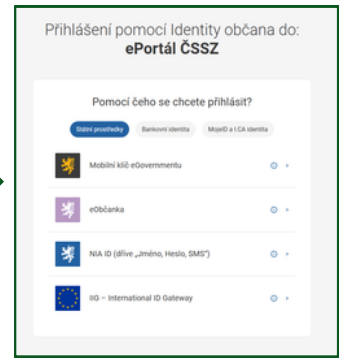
Přihlášení pomocí Identity občana do:
ePortál ČSSZ

Pomocí čeho se chcete přihlásit?

Státní prostředky | Bankovní identita | MojeID a I.CA identita

Mobilní klíč eGovernmentu

eObčanka

NIA ID (dříve „Jméno, Heslo, SMS")

IIG – International ID Gateway